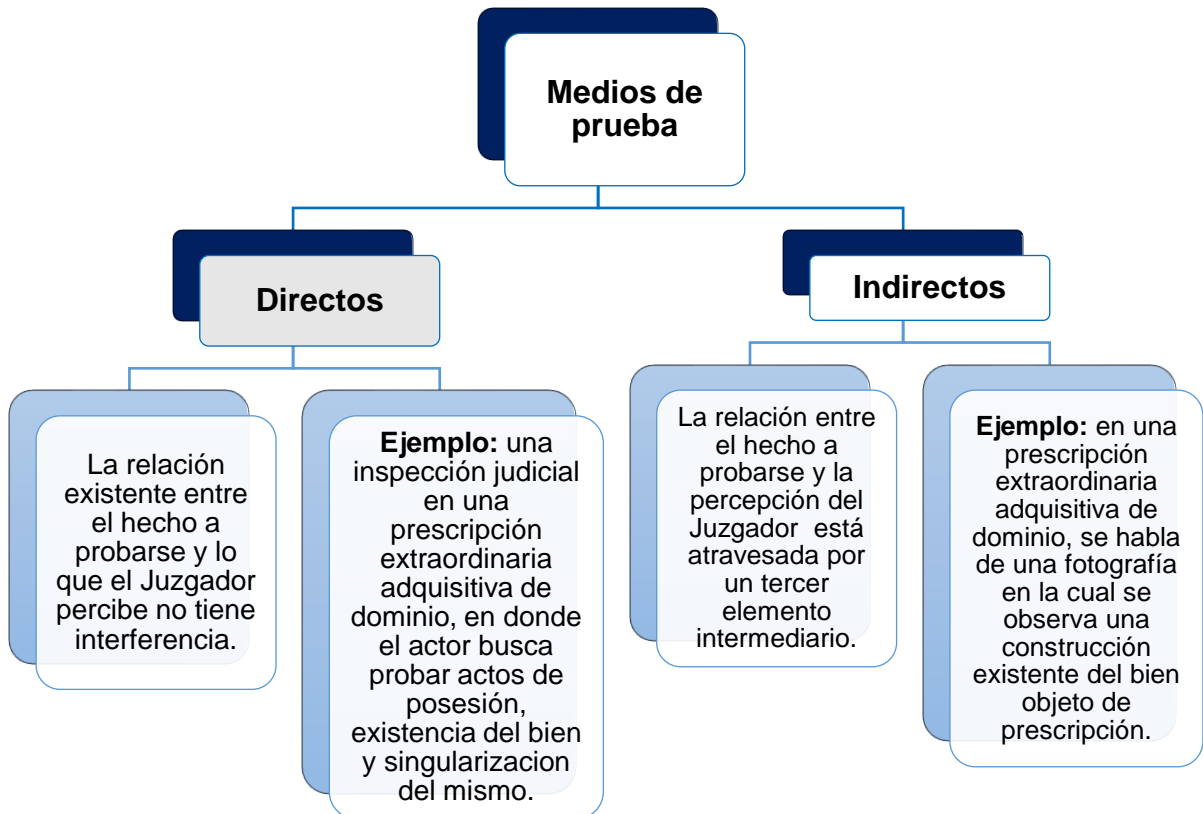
Medios de prueba

Directos

Indirectos

La relación existente entre el hecho a probarse y lo que el Juzgador percibe no tiene interferencia.

**Ejemplo:** una inspección judicial en una prescripción extraordinaria adquisitiva de dominio, en donde el actor busca probar actos de posesión, existencia del bien y singularizacion del mismo.

La relación entre el hecho a probarse y la percepción del Juzgador está atravesada por un tercer elemento intermediario.

**Ejemplo:** en una prescripción extraordinaria adquisitiva de dominio, se habla de una fotografía en la cual se observa una construcción existente del bien objeto de prescripción.